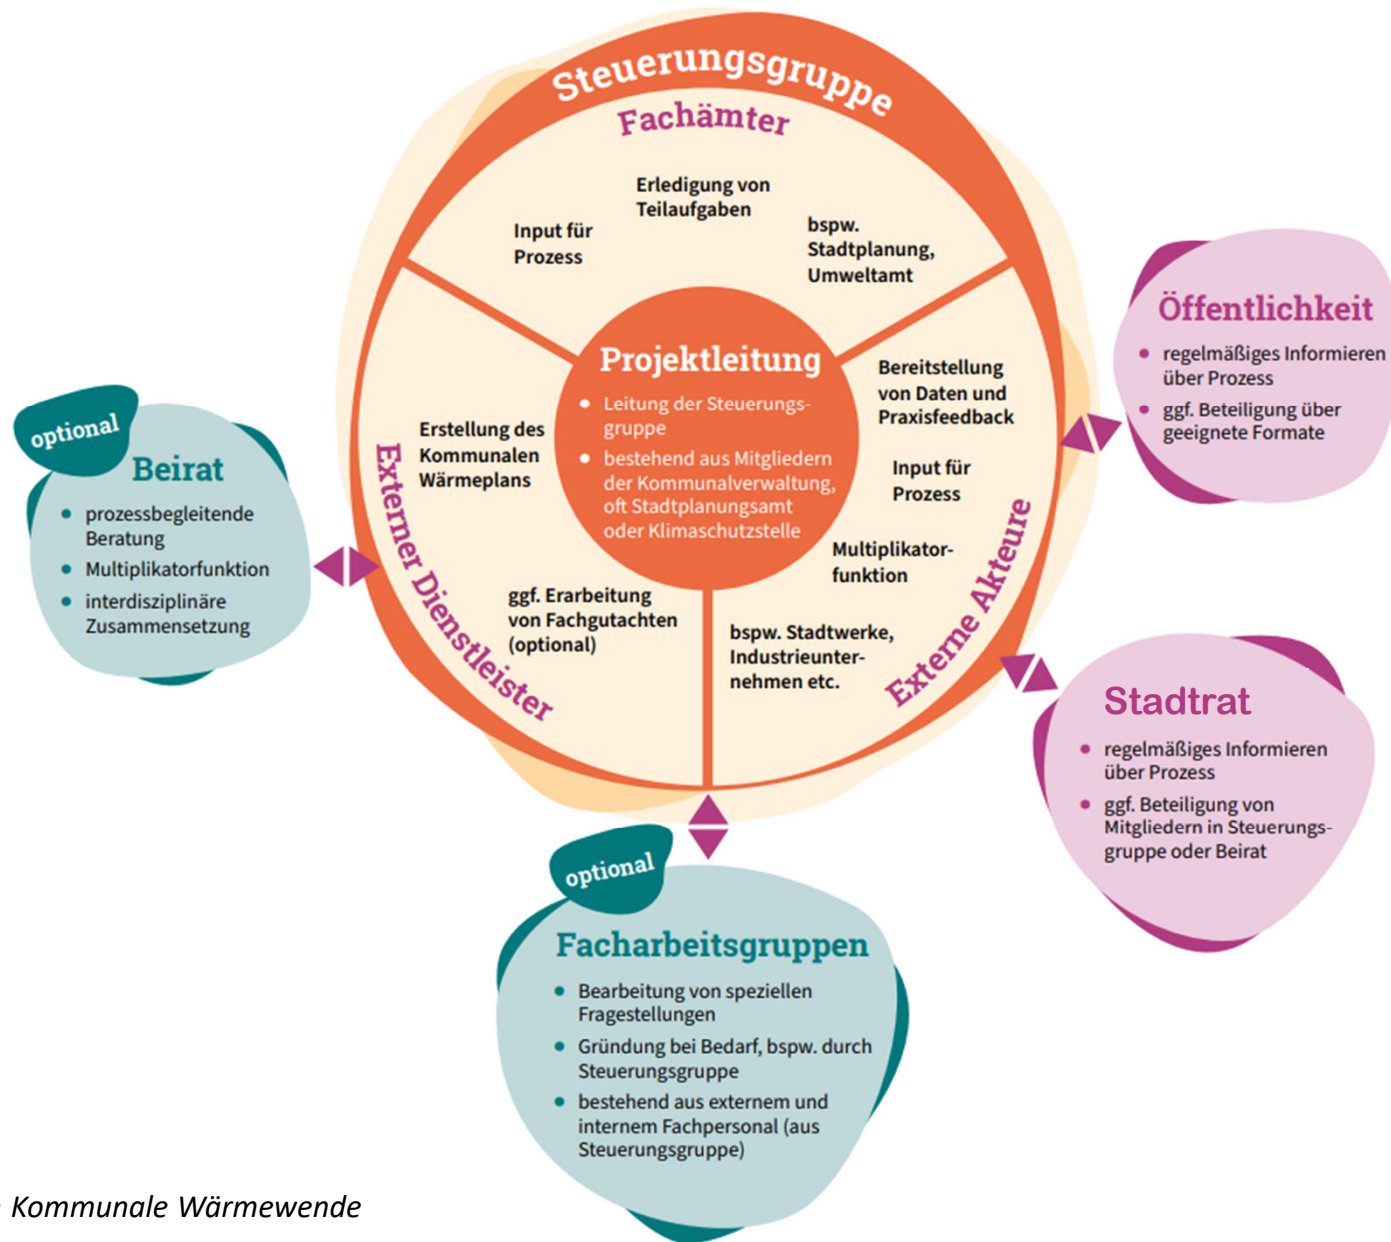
Steuerungsgruppe

Fachämter

Erledigung von Teilaufgaben

Input für Prozess

bspw. Stadtplanung, Umweltamt

Projektleitung

- Leitung der Steuerungsgruppe
- bestehend aus Mitgliedern der Kommunalverwaltung, oft Stadtplanungsamt oder Klimaschutzstelle

Externer Dienstleister

Erstellung des Kommunalen Wärmeplans

ggf. Erarbeitung von Fachgutachten (optional)

Externe Akteure

Bereitstellung von Daten und Praxisfeedback

Input für Prozess

Multiplikatorfunktion

bspw. Stadtwerke, Industrieunternehmen etc.

Öffentlichkeit

- regelmäßiges Informieren über Prozess
- ggf. Beteiligung über geeignete Formate

optional

Beirat

- prozessbegleitende Beratung
- Multiplikatorfunktion
- interdisziplinäre Zusammensetzung

Stadtrat

- regelmäßiges Informieren über Prozess
- ggf. Beteiligung von Mitgliedern in Steuerungsgruppe oder Beirat

optional

Facharbeitsgruppen

- Bearbeitung von speziellen Fragestellungen
- Gründung bei Bedarf, bspw. durch Steuerungsgruppe
- bestehend aus externem und internem Fachpersonal (aus Steuerungsgruppe)

Kommunale Wärmewende